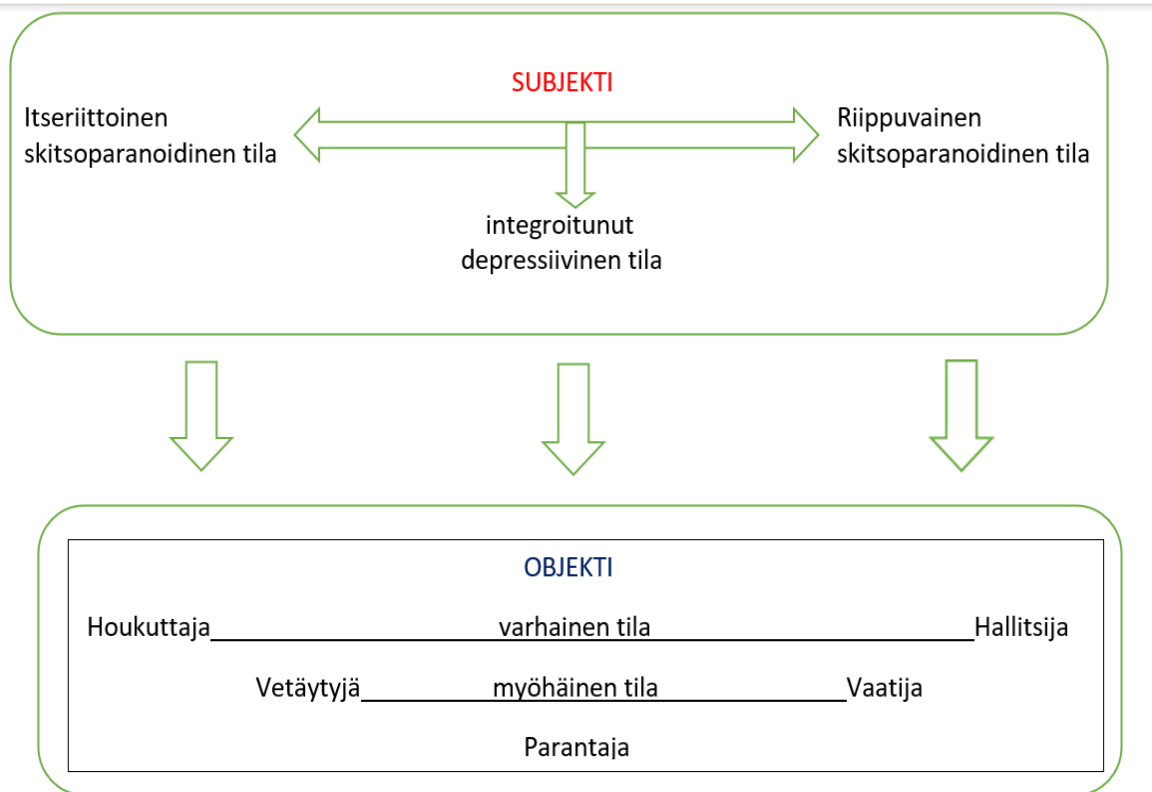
SUBJEKTI

Itseriittoinen skitsoparanoidinen tila

Riippuvainen skitsoparanoidinen tila

integroitunut depressiivinen tila

OBJEKTI

Houkuttaja varhainen tila Hallitsija

Vetäytyjä myöhäinen tila Vaatija

Parantaja